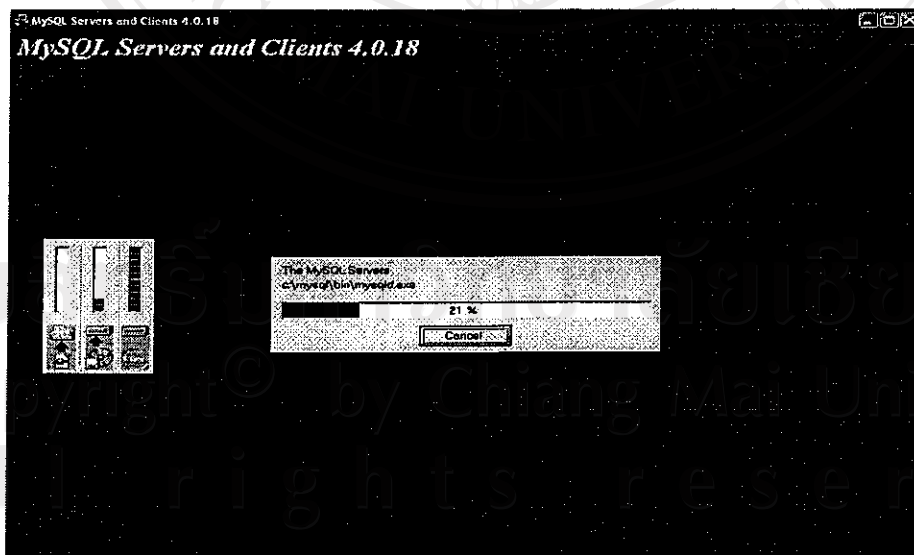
MySQL Servers and Clients 4.0.18

MySQL Servers and Clients 4.0.18

The MySQL Servers
c:\mysql\bin\mysqld.exe

21 %

Cancel

ลิขสิทธิ์มหาวิทยาลัยเชียงใหม่
Copyright© by Chiang Mai University
All rights reserved